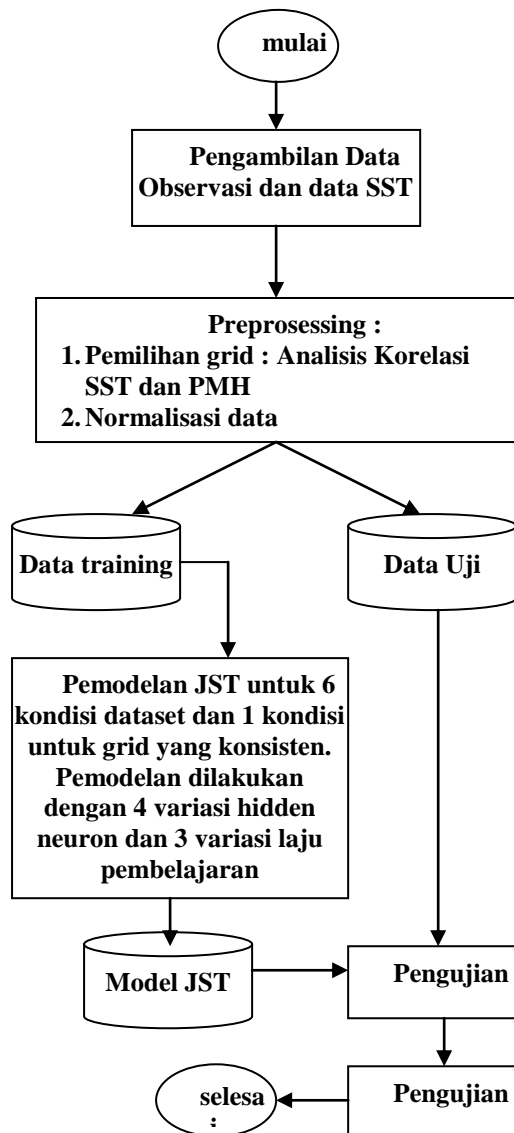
mulai

Pengambilan Data Observasi dan data SST

Preprosessing :
1. Pemilihan grid : Analisis Korelasi SST dan PMH
2. Normalisasi data

Data training

Data Uji

Pemodelan JST untuk 6 kondisi dataset dan 1 kondisi untuk grid yang konsisten. Pemodelan dilakukan dengan 4 variasi hidden neuron dan 3 variasi laju pembelajaran

Model JST

Pengujian

Pengujian

selesai